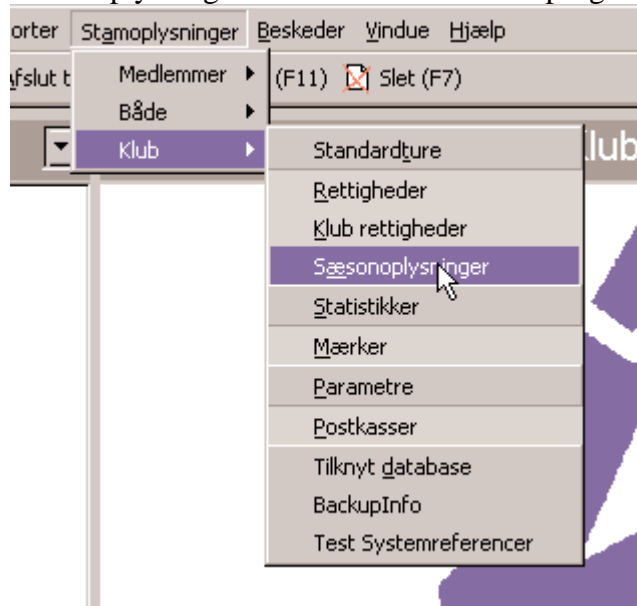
orter Stamoplysninger Beskeder Vindue Hjælp
fslut t Medlemmer (F11) Slet (F7)
Både
Klub
Standardture
Rettigheder
Klub rettigheder
Sæsonoplysninger
Statistikker
Mærker
Parametre
Postkasser
Tilknyt database
BackupInfo
Test Systemreferencer
lub